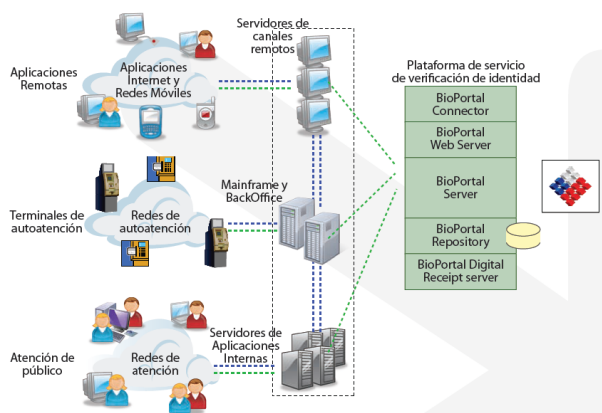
Aplicaciones Remotas

Aplicaciones Internet y Redes Móviles

Servidores de canales remotos

Plataforma de servicio de verificación de identidad

BioPortal Connector

BioPortal Web Server

BioPortal Server

BioPortal Repository

BioPortal Digital Receipt server

Terminales de autoatención

Redes de autoatención

Mainframe y BackOffice

Atención de público

Redes de atención

Servidores de Aplicaciones Internas